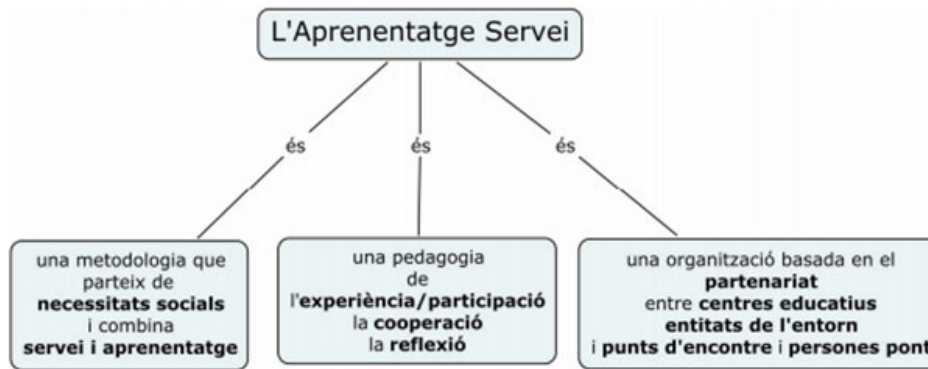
L'Aprenentatge Servei

és

és

és

una metodologia que parteix de **necessitats socials** i combina **servei i aprenentatge**

una pedagogia de l'**experiència/participació** la **cooperació** la **reflexió**

una organització basada en el **partenariat** entre **centres educatius** **entitats de l'entorn** i **punts d'encontre** i **persones pont**